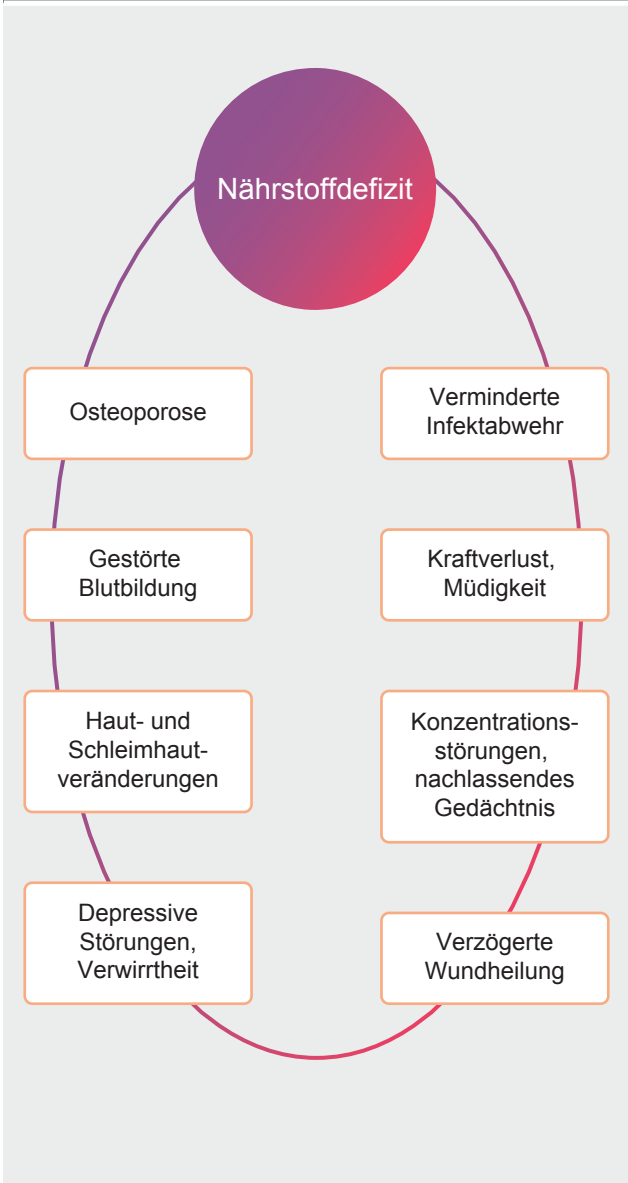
Nährstoffdefizit

Osteoporose

Verminderte Infektabwehr

Gestörte Blutbildung

Kraftverlust, Müdigkeit

Haut- und Schleimhautveränderungen

Konzentrationsstörungen, nachlassendes Gedächtnis

Depressive Störungen, Verwirrtheit

Verzögerte Wundheilung